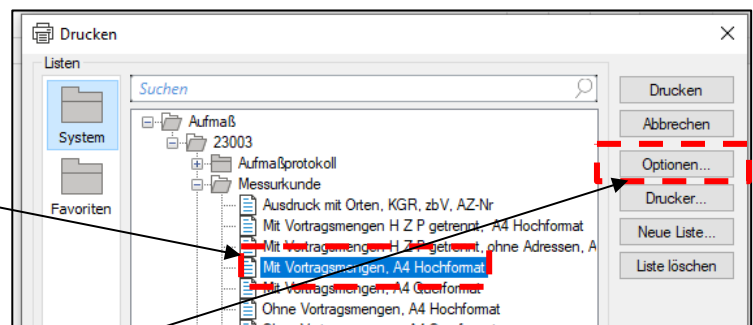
Drucken

Listen

System

Favoriten

Suchen

Aufmaß
23003
Aufmaßprotokoll
Messurkunde
Ausdruck mit Orten, KGR, zbV, AZ-Nr
Mit Vortragsmengen H Z P getrennt, A4 Hochformat
Mit Vortragsmengen H Z P getrennt, ohne Adressen, A
Mit Vortragsmengen, A4 Hochformat
Mit Vortragsmengen, A4 Querformat
Ohne Vortragsmengen, A4 Hochformat
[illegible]

Drucken
Abbrechen
Optionen...
Drucker...
Neue Liste...
Liste löschen